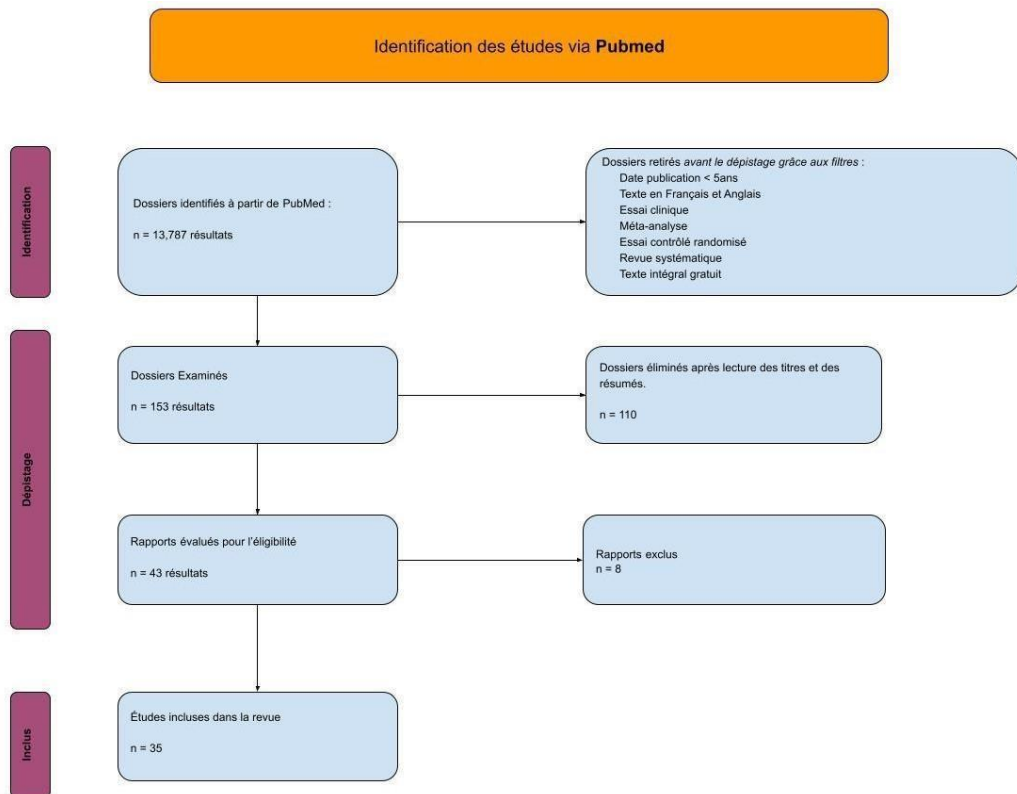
Identification des études via **Pubmed**

Identification

Dossiers identifiés à partir de PubMed :

n = 13,787 résultats

Dossiers retirés *avant le dépistage grâce aux filtres* :
Date publication < 5ans
Texte en Français et Anglais
Essai clinique
Méta-analyse
Essai contrôlé randomisé
Revue systématique
Texte intégral gratuit

Dépistage

Dossiers Examinés

n = 153 résultats

Dossiers éliminés après lecture des titres et des résumés.

n = 110

Rapports évalués pour l'éligibilité

n = 43 résultats

Rapports exclus
n = 8

Inclus

Études incluses dans la revue

n = 35